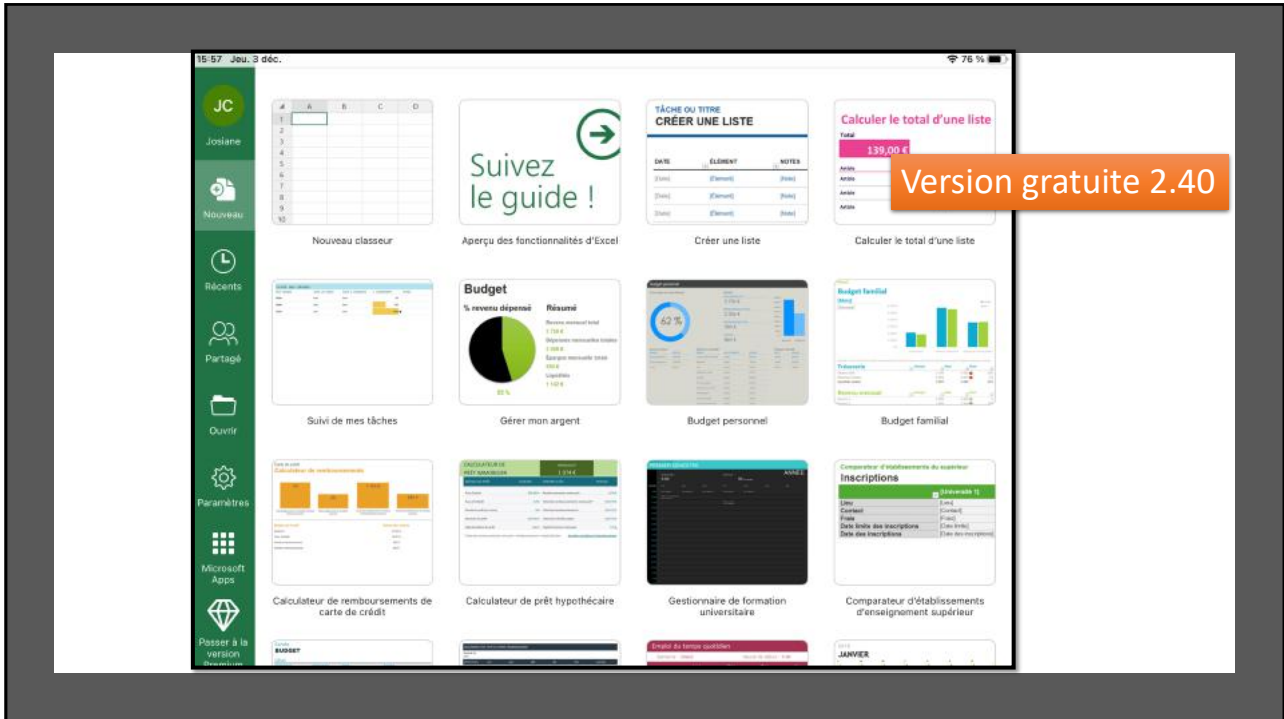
15:57 Jeu. 3 déc.

76 %

JC

Josiane

Nouveau

Récents

Partagé

Ouvrir

Paramètres

Microsoft Apps

Passer à la version Premium

| | A | B | C | D |
|---|---|---|---|---|
| 1 | | | | |
| 2 | | | | |
| 3 | | | | |
| 4 | | | | |
| 5 | | | | |
| 6 | | | | |
| 7 | | | | |
| 8 | | | | |
| 9 | | | | |
| 10 | | | | |

Nouveau classeur

Suivez le guide !

Aperçu des fonctionnalités d'Excel

TÂCHE OU TITRE

CRÉER UNE LISTE

| DATE | ÉLÉMENT | NOTES |
|---|---|---|
| [Date] | [Élément] | [Note] |
| [Date] | [Élément] | [Note] |
| [Date] | [Élément] | [Note] |

Créer une liste

Calculer le total d'une liste

Total

139,00 €

Article

Article

Article

Version gratuite 2.40

Calculer le total d'une liste

Suivi de mes tâches

Budget

% revenu dépensé

Résumé

Revenu mensuel total

Dépenses mensuelles totales

Épargne mensuelle totale

Liquidités

Gérer mon argent

62 %

Budget personnel

Budget familial

Trésorerie

Budget familial

Calculateur de remboursements

Calculateur de remboursements de carte de crédit

CALCULATEUR DE PRÊT IMMOBILIER

Calculateur de prêt hypothécaire

PREMIER SEMESTRE

ANNÉE

Gestionnaire de formation universitaire

Comparateur d'établissements du supérieur

Inscriptions

[Université 1]

| Lieu | [Lieu] |
|---|---|
| Contact | [Contact] |
| Frais | [Frais] |
| Date limite des inscriptions | [Date limite] |
| Date des inscriptions | [Date des inscriptions] |

Comparateur d'établissements d'enseignement supérieur

BUDGET

Emploi du temps quotidien

JANVIER